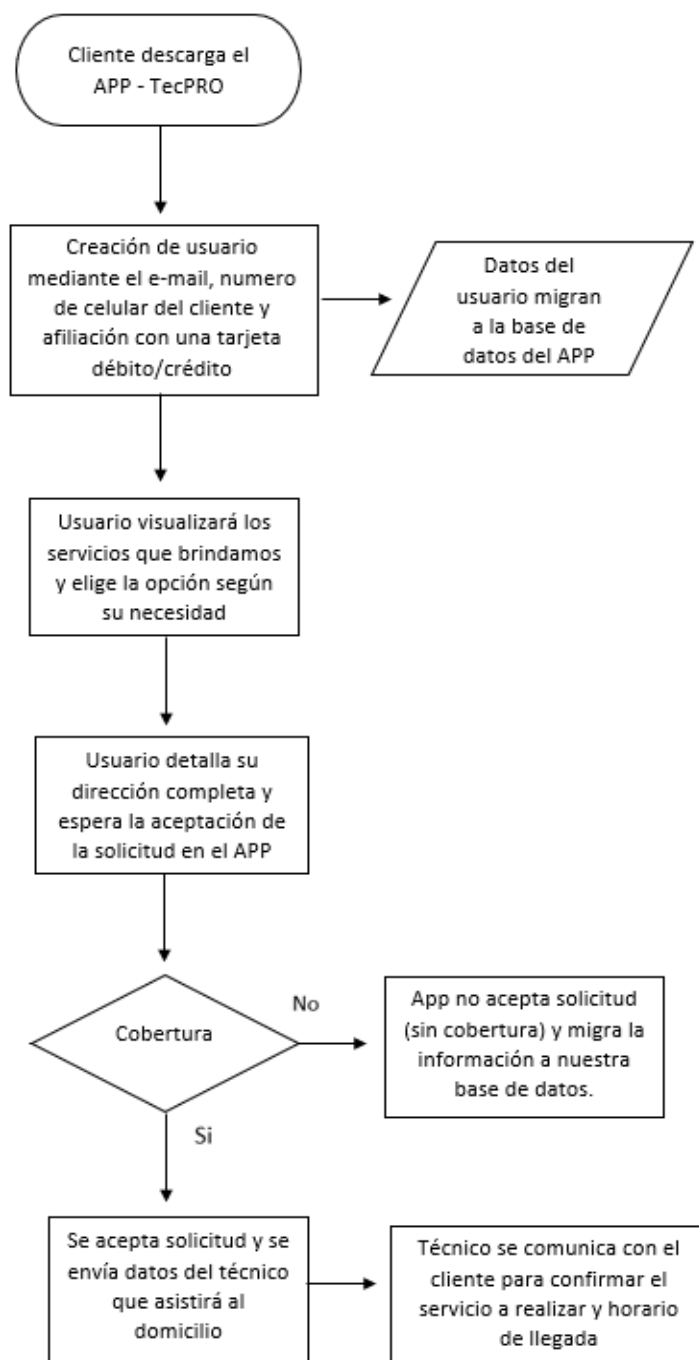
Cliente descarga el APP - TecPRO

Creación de usuario mediante el e-mail, numero de celular del cliente y afiliación con una tarjeta débito/crédito

Datos del usuario migran a la base de datos del APP

Usuario visualizará los servicios que brindamos y elige la opción según su necesidad

Usuario detalla su dirección completa y espera la aceptación de la solicitud en el APP

Cobertura

No

App no acepta solicitud (sin cobertura) y migra la información a nuestra base de datos.

Si

Se acepta solicitud y se envía datos del técnico que asistirá al domicilio

Técnico se comunica con el cliente para confirmar el servicio a realizar y horario de llegada